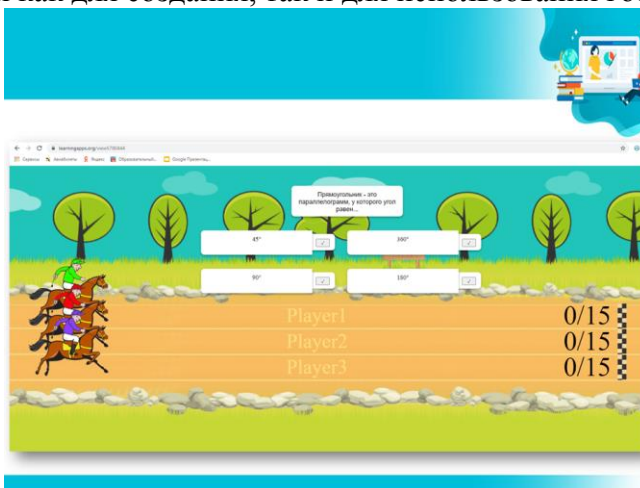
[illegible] для создания, так и для использования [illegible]

learningapps.org/watch?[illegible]

Сервисы Академия Яндекс Образовательный... Google Презента...

Прямоугольник – это параллелограмм, у которого угол равен...

45°

360°

90°

180°

Player1 0/15

Player2 0/15

Player3 0/15